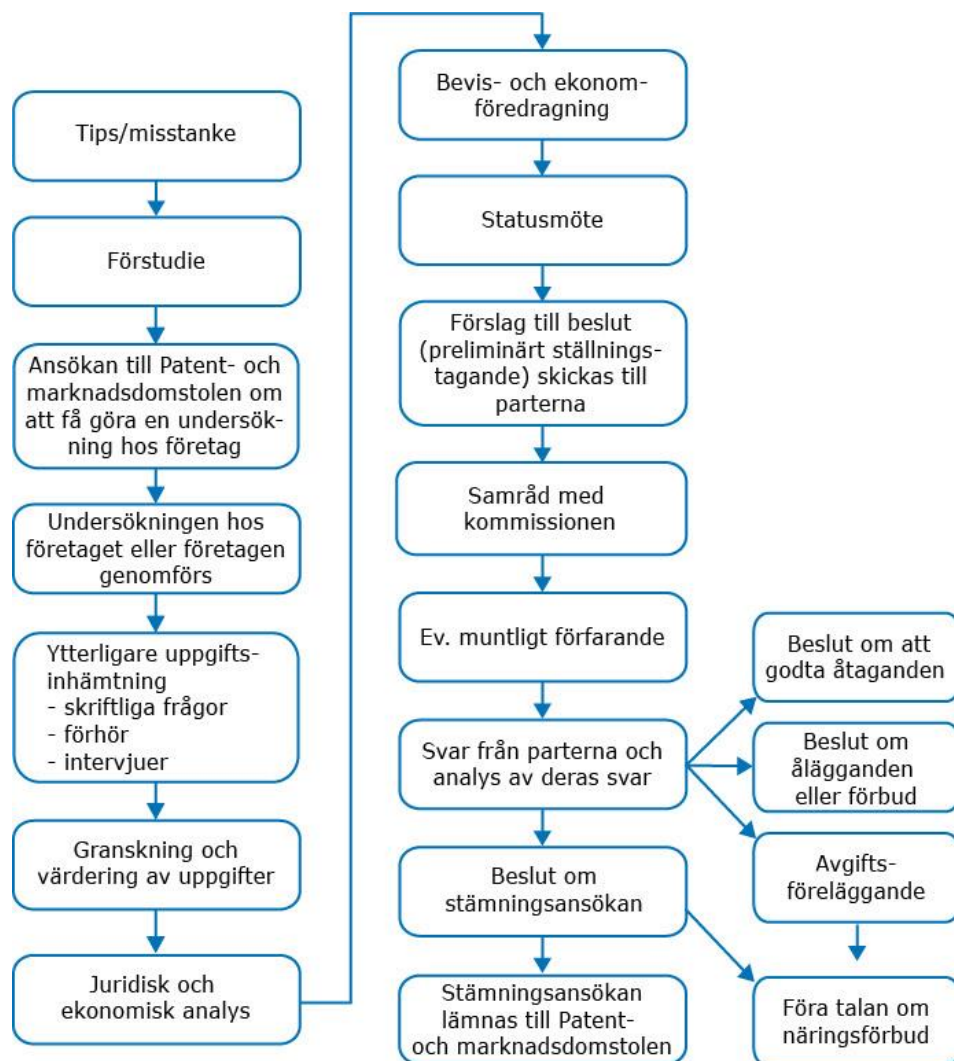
Tips/misstanke

Förstudie

Ansökan till Patent- och marknadsdomstolen om att få göra en undersökning hos företag

Undersökningen hos företaget eller företagen genomförs

Ytterligare uppgiftsinhämtning
- skriftliga frågor
- förhör
- intervjuer

Granskning och värdering av uppgifter

Juridisk och ekonomisk analys

Bevis- och ekonomföredragning

Statusmöte

Förslag till beslut (preliminärt ställningstagande) skickas till parterna

Samråd med kommissionen

Ev. muntligt förfarande

Svar från parterna och analys av deras svar

Beslut om stämningsansökan

Stämningsansökan lämnas till Patent- och marknadsdomstolen

Beslut om att godta åtaganden

Beslut om ålägganden eller förbud

Avgiftsföreläggande

Föra talan om näringsförbud